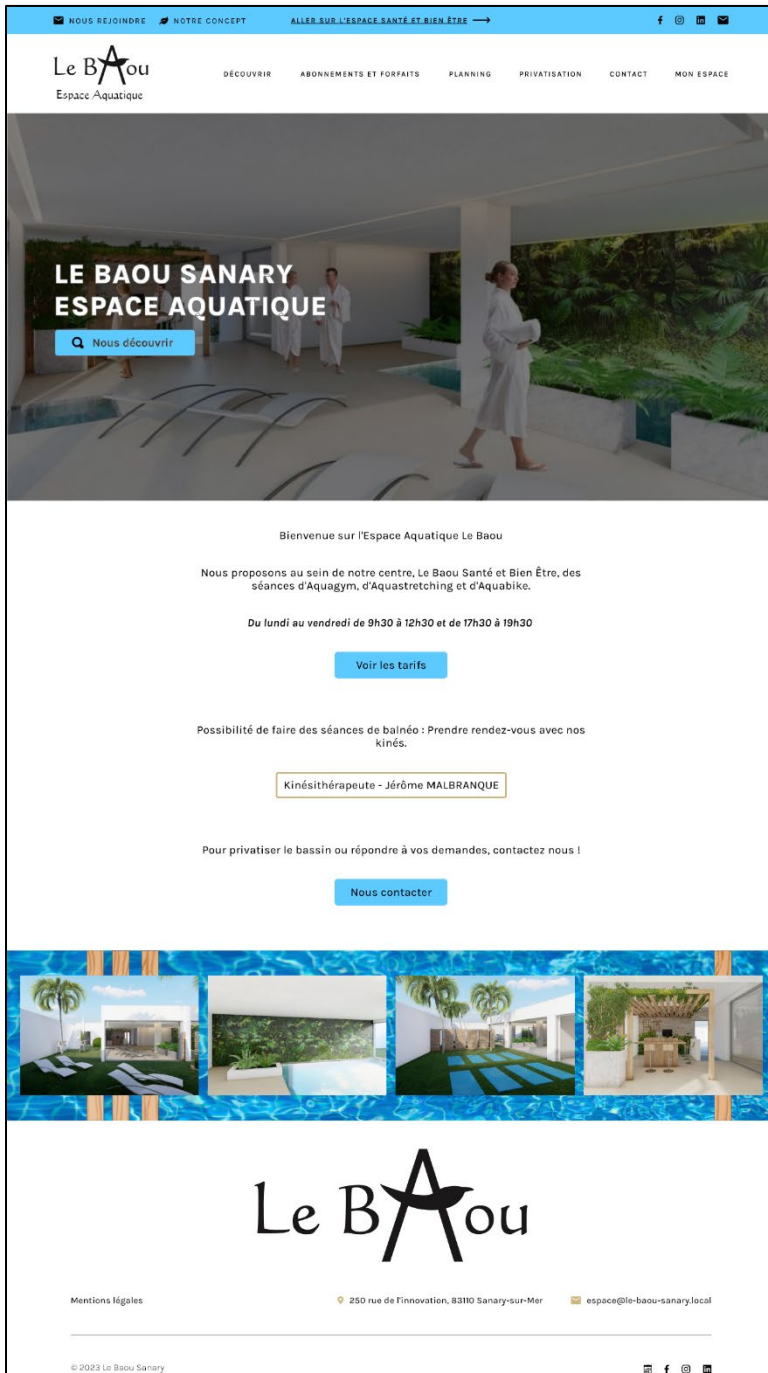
NOUS REJOINDRE NOTRE CONCEPT ALLER SUR L'ESPACE SANTÉ ET BIEN ÊTRE ⟶

Le BAou
Espace Aquatique

DÉCOUVRIR ABONNEMENTS ET FORFAITS PLANNING PRIVATISATION CONTACT MON ESPACE

LE BAOU SANARY
ESPACE AQUATIQUE

Nous découvrir

Bienvenue sur l'Espace Aquatique Le Baou

Nous proposons au sein de notre centre, Le Baou Santé et Bien Être, des séances d'Aquagym, d'Aquastretching et d'Aquabike.

*Du lundi au vendredi de 9h30 à 12h30 et de 17h30 à 19h30*

Voir les tarifs

Possibilité de faire des séances de balnéo : Prendre rendez-vous avec nos kinés.

Kinésithérapeute - Jérôme MALBRANQUE

Pour privatiser le bassin ou répondre à vos demandes, contactez nous !

Nous contacter

Le BAou

Mentions légales

250 rue de l'innovation, 83110 Sanary-sur-Mer

espace@le-baou-sanary.local

© 2023 Le Baou Sanary